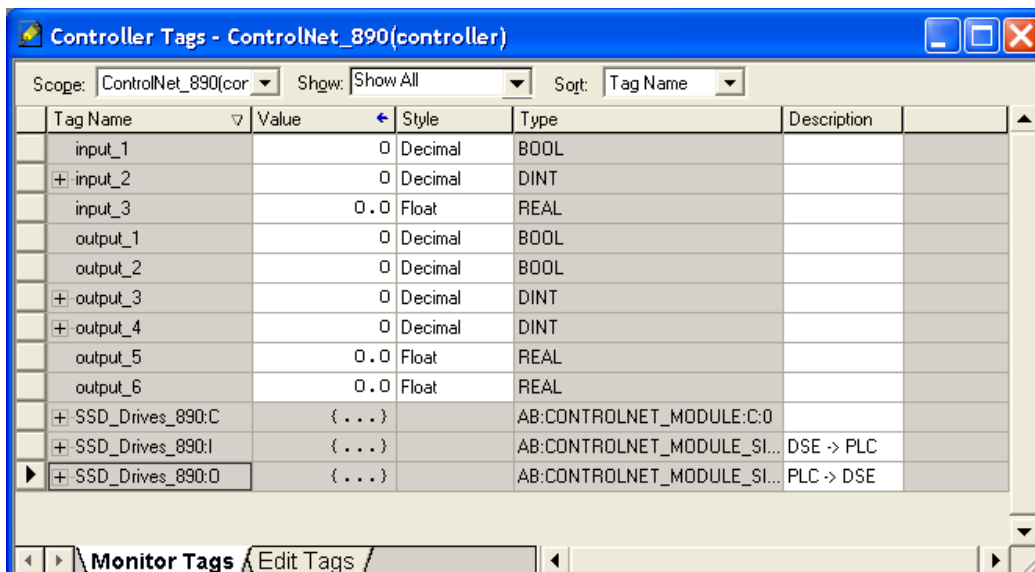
Controller Tags - ControlNet_890(controller)

Scope: ControlNet_890(cor Show: Show All Sort: Tag Name

| Tag Name | Value | Style | Type | Description |
|---|---|---|---|---|
| input_1 | 0 | Decimal | BOOL | |
| + input_2 | 0 | Decimal | DINT | |
| input_3 | 0.0 | Float | REAL | |
| output_1 | 0 | Decimal | BOOL | |
| output_2 | 0 | Decimal | BOOL | |
| + output_3 | 0 | Decimal | DINT | |
| + output_4 | 0 | Decimal | DINT | |
| output_5 | 0.0 | Float | REAL | |
| output_6 | 0.0 | Float | REAL | |
| + SSD_Drives_890:C | {...} | | AB:CONTROLNET_MODULE:C:0 | |
| + SSD_Drives_890:I | {...} | | AB:CONTROLNET_MODULE_SI... | DSE -> PLC |
| + SSD_Drives_890:O | {...} | | AB:CONTROLNET_MODULE_SI... | PLC -> DSE |

Monitor Tags Edit Tags